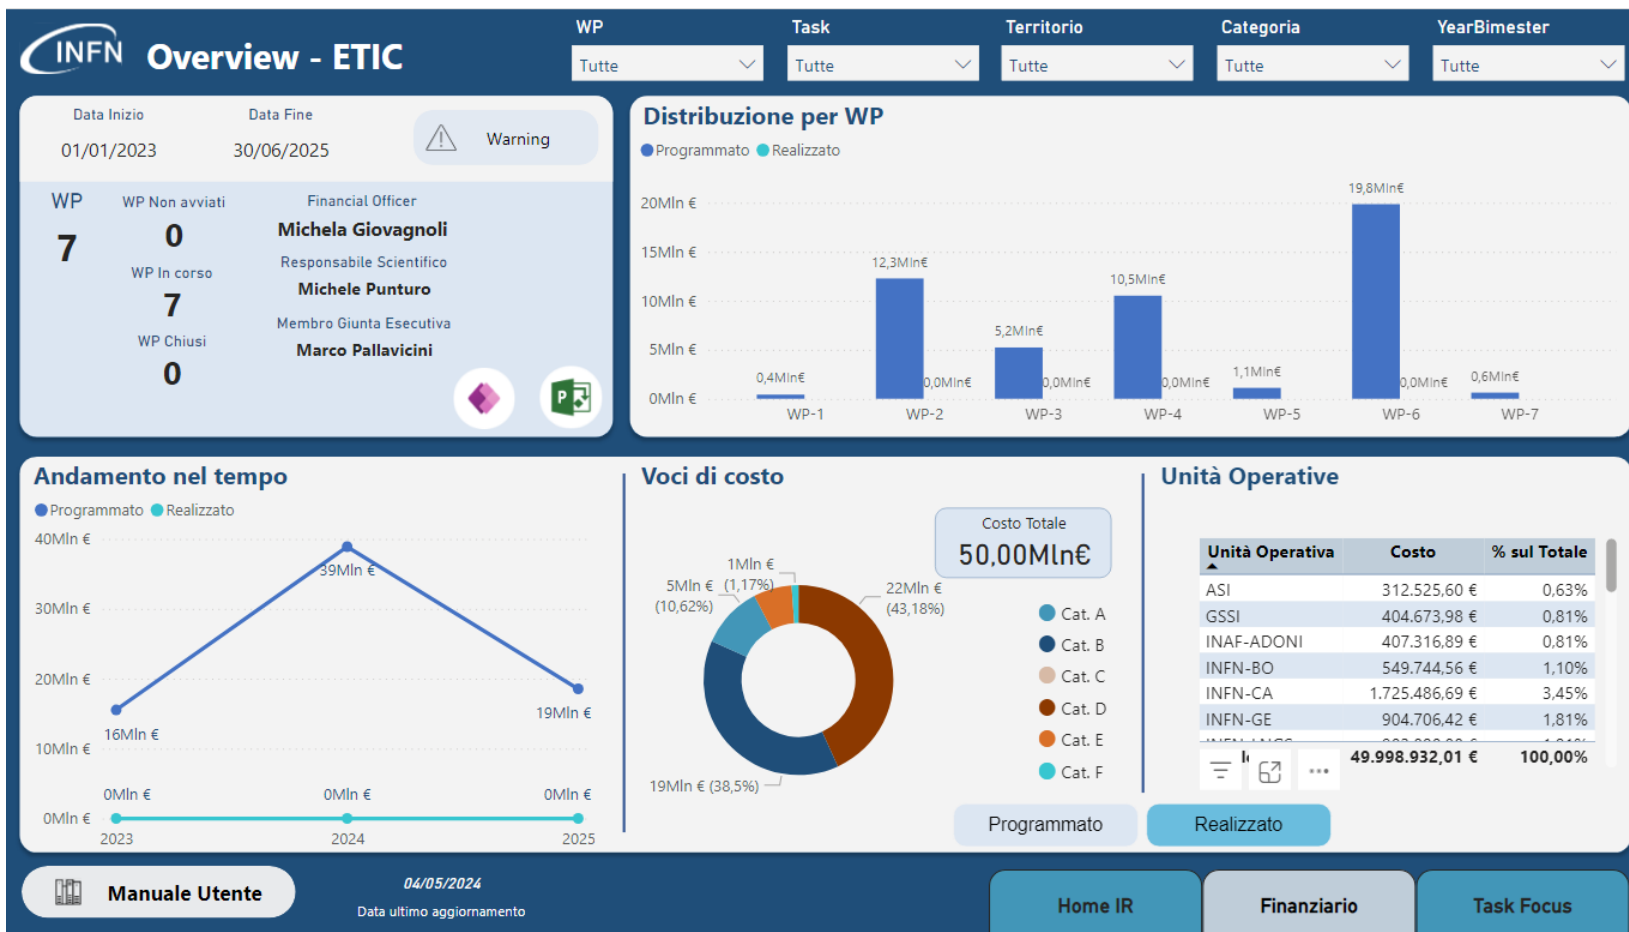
INFN Overview - ETIC

WP
Tutte

Task
Tutte

Territorio
Tutte

Categoria
Tutte

YearBimester
Tutte

Data Inizio
01/01/2023

Data Fine
30/06/2025

Warning

WP
7

WP Non avviati
0

WP In corso
7

WP Chiusi
0

Financial Officer
Michela Giovagnoli

Responsabile Scientifico
Michele Punturo

Membro Giunta Esecutiva
Marco Pallavicini

Distribuzione per WP
Programmato Realizzato

20Mln €
15Mln €
10Mln €
5Mln €
0Mln €

0,4Mln€
0,0Mln€
12,3Mln€
0,0Mln€
5,2Mln€
0,0Mln€
10,5Mln€
0,0Mln€
1,1Mln€
19,8Mln€
0,0Mln€
0,6Mln€

WP-1 WP-2 WP-3 WP-4 WP-5 WP-6 WP-7

Andamento nel tempo
Programmato Realizzato

40Mln €
30Mln €
20Mln €
10Mln €
0Mln €

39Mln €
16Mln €
19Mln €
0Mln €
0Mln €
0Mln €

2023 2024 2025

Voci di costo

Costo Totale
50,00Mln€

1Mln €
(1,17%)
5Mln €
(10,62%)
22Mln €
(43,18%)
19Mln € (38,5%)

Cat. A
Cat. B
Cat. C
Cat. D
Cat. E
Cat. F

Programmato
Realizzato

Unità Operative

| Unità Operativa | Costo | % sul Totale |
|---|---|---|
| ASI | 312.525,60 € | 0,63% |
| GSSI | 404.673,98 € | 0,81% |
| INAF-ADONI | 407.316,89 € | 0,81% |
| INFN-BO | 549.744,56 € | 1,10% |
| INFN-CA | 1.725.486,69 € | 3,45% |
| INFN-GE | 904.706,42 € | 1,81% |
| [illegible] | | |
| | 49.998.932,01 € | 100,00% |

Manuale Utente

04/05/2024
Data ultimo aggiornamento

Home IR
Finanziario
Task Focus